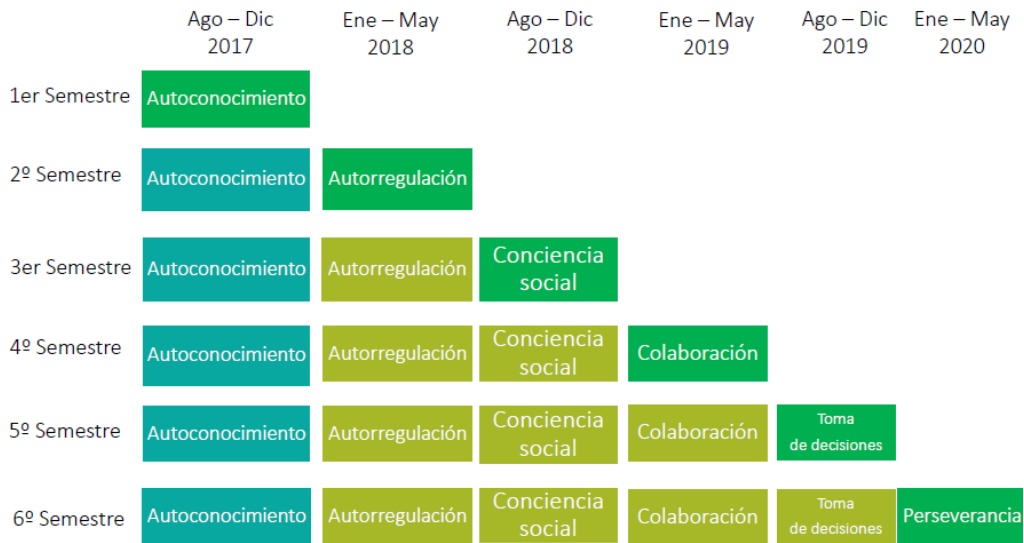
|  | Ago – Dic 2017 | Ene – May 2018 | Ago – Dic 2018 | Ene – May 2019 | Ago – Dic 2019 | Ene – May 2020 |
|---|---|---|---|---|---|---|
| 1er Semestre | Autoconocimiento |  |  |  |  |  |
| 2º Semestre | Autoconocimiento | Autorregulación |  |  |  |  |
| 3er Semestre | Autoconocimiento | Autorregulación | Conciencia social |  |  |  |
| 4º Semestre | Autoconocimiento | Autorregulación | Conciencia social | Colaboración |  |  |
| 5º Semestre | Autoconocimiento | Autorregulación | Conciencia social | Colaboración | Toma de decisiones |  |
| 6º Semestre | Autoconocimiento | Autorregulación | Conciencia social | Colaboración | Toma de decisiones | Perseverancia |